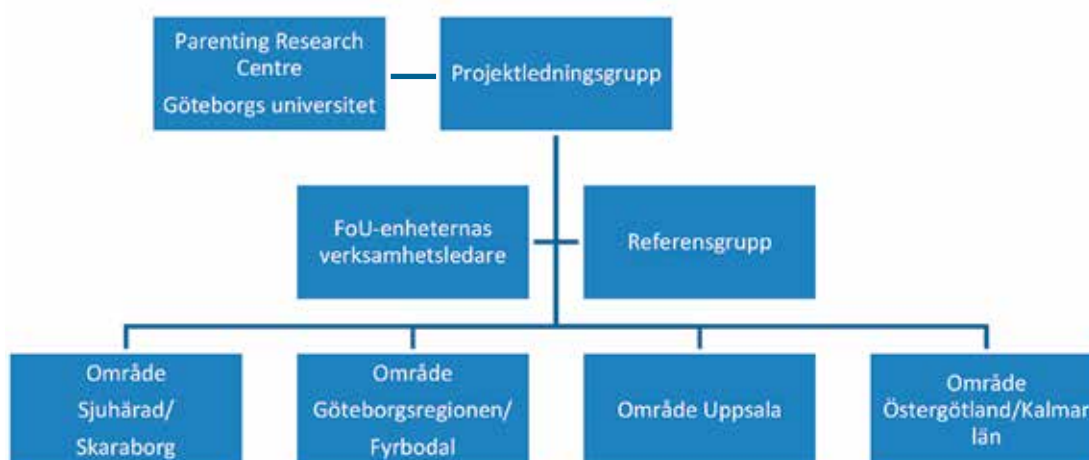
Parenting Research Centre
Göteborgs universitet

Projektledningsgrupp

FoU-enheternas verksamhetsledare

Referensgrupp

Område Sjuhärad/ Skaraborg

Område Göteborgsregionen/ Fyrbodal

Område Uppsala

Område Östergötland/Kalmar län